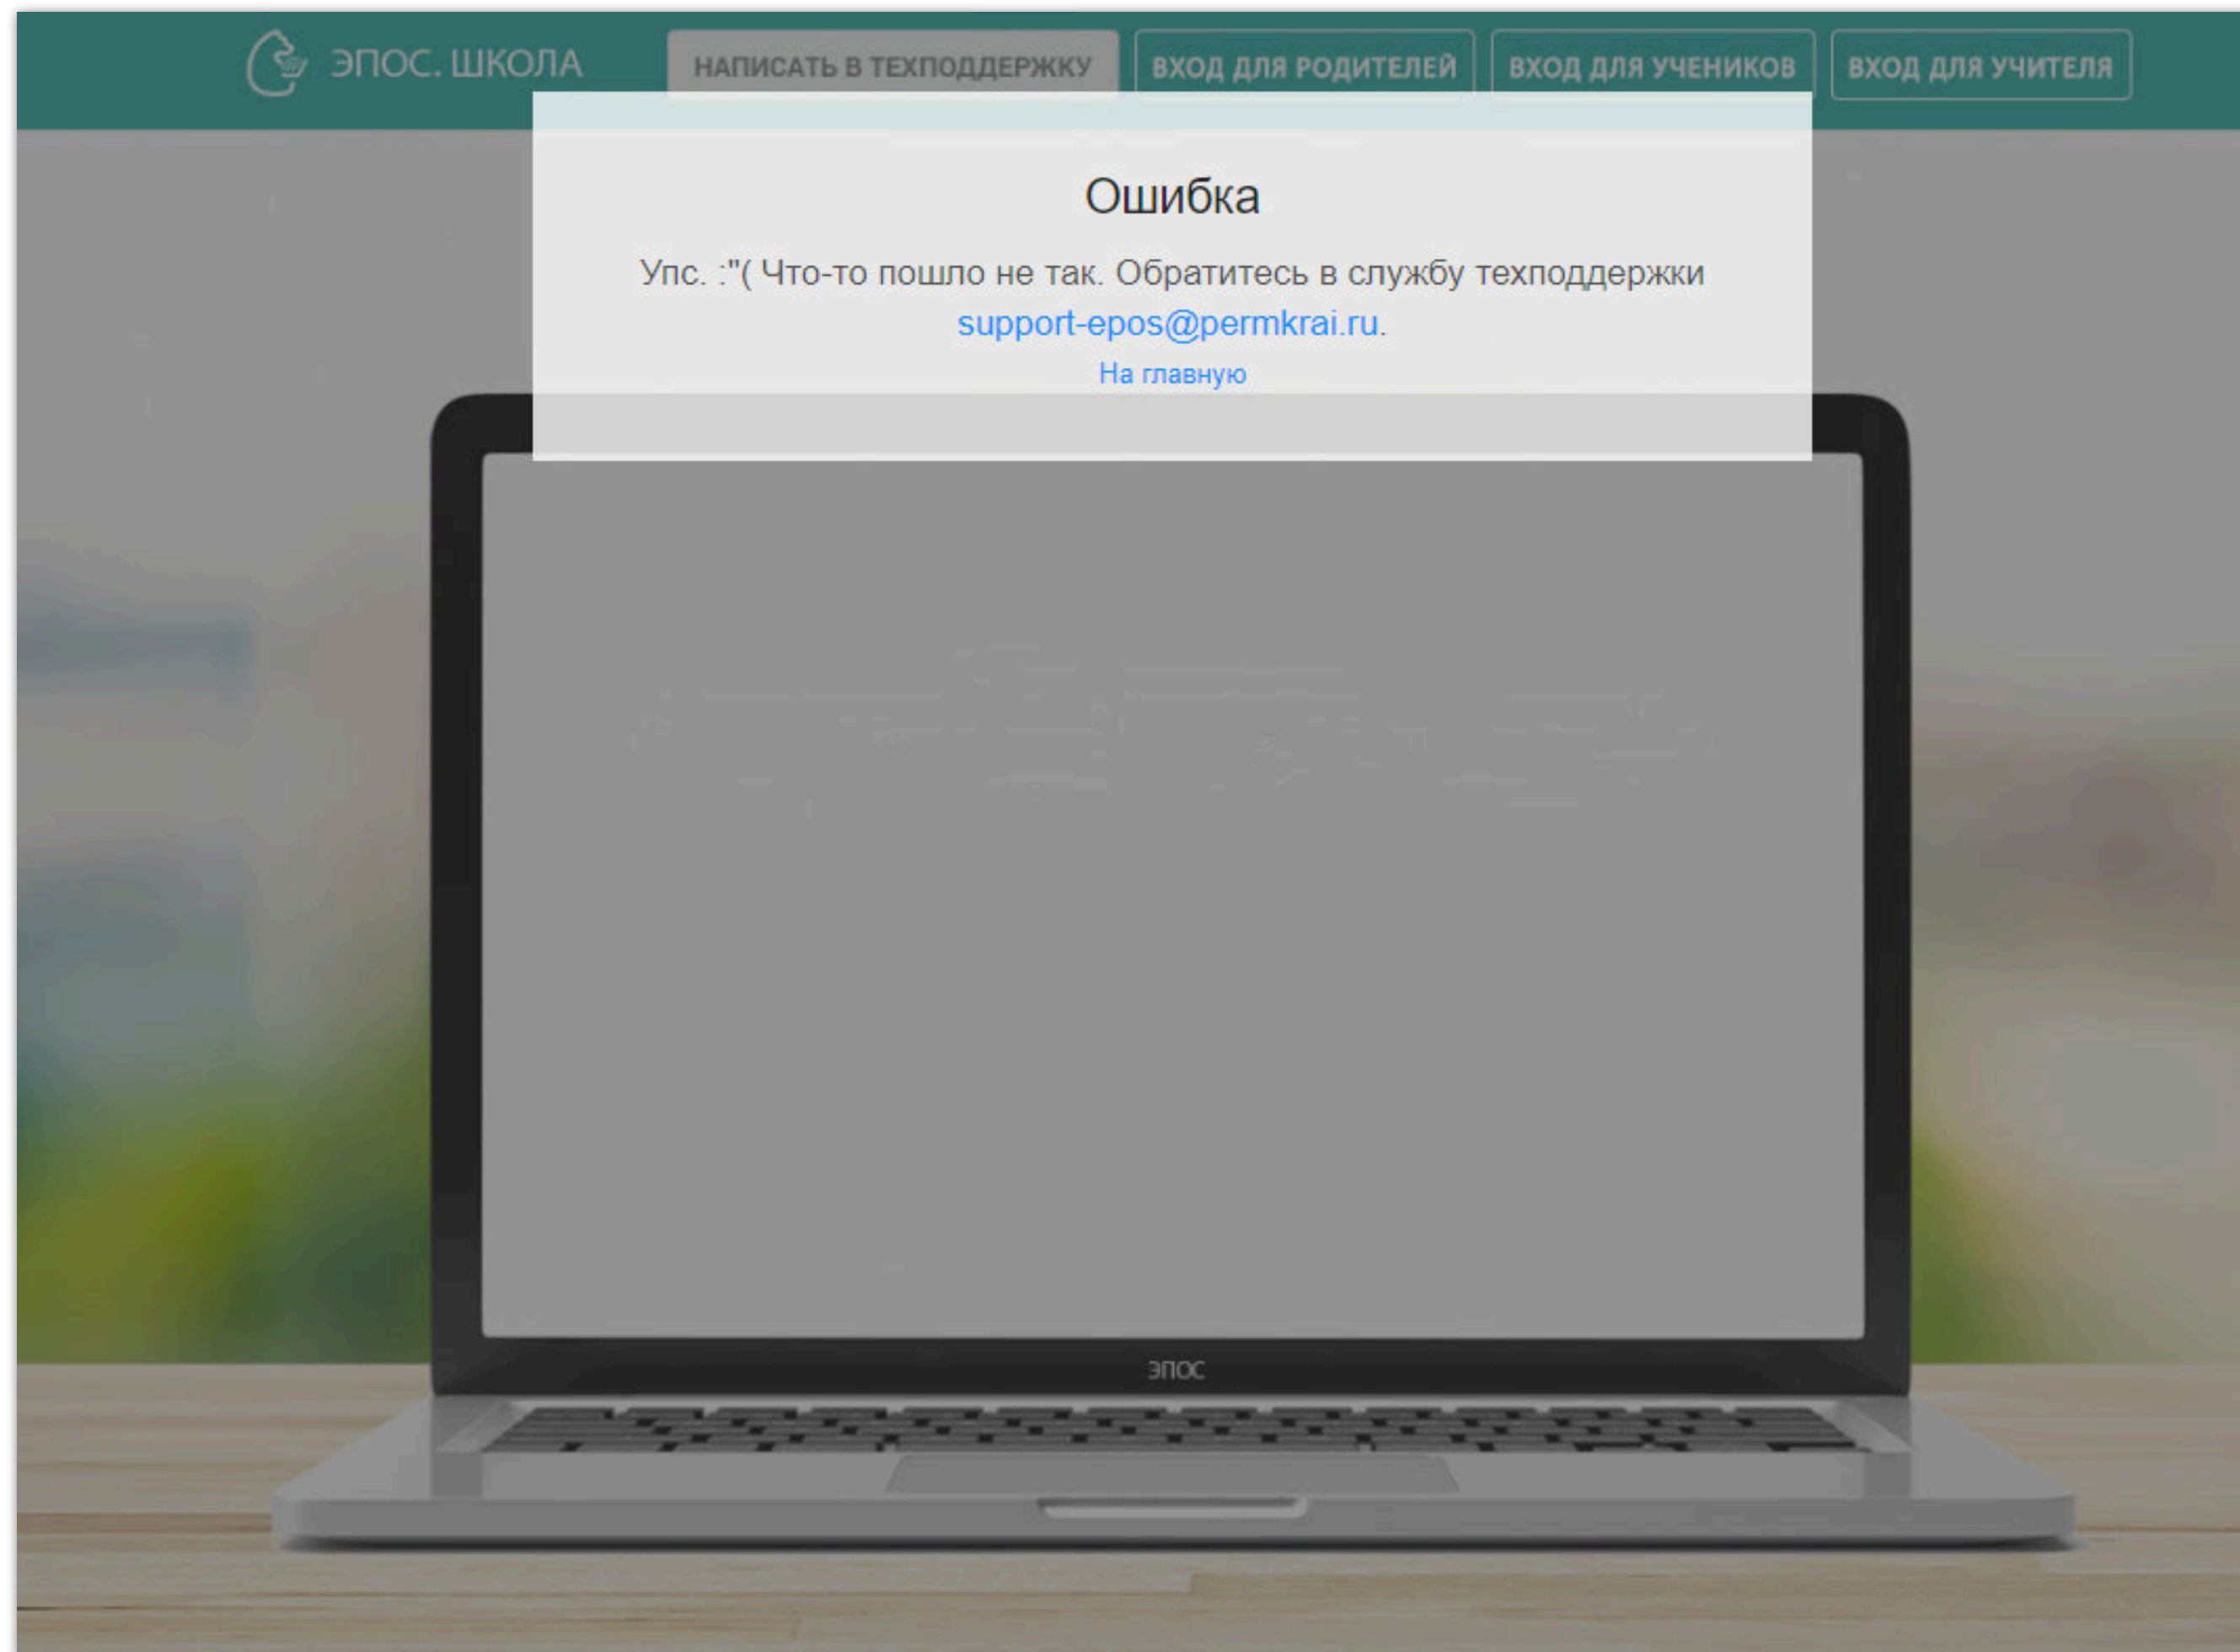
ЭПОС. ШКОЛА

НАПИСАТЬ В ТЕХПОДДЕРЖКУ

ВХОД ДЛЯ РОДИТЕЛЕЙ

ВХОД ДЛЯ УЧЕНИКОВ

ВХОД ДЛЯ УЧИТЕЛЯ

Ошибка

Упс. :"( Что-то пошло не так. Обратитесь в службу техподдержки support-epos@permkrai.ru.

На главную

ЭПОС